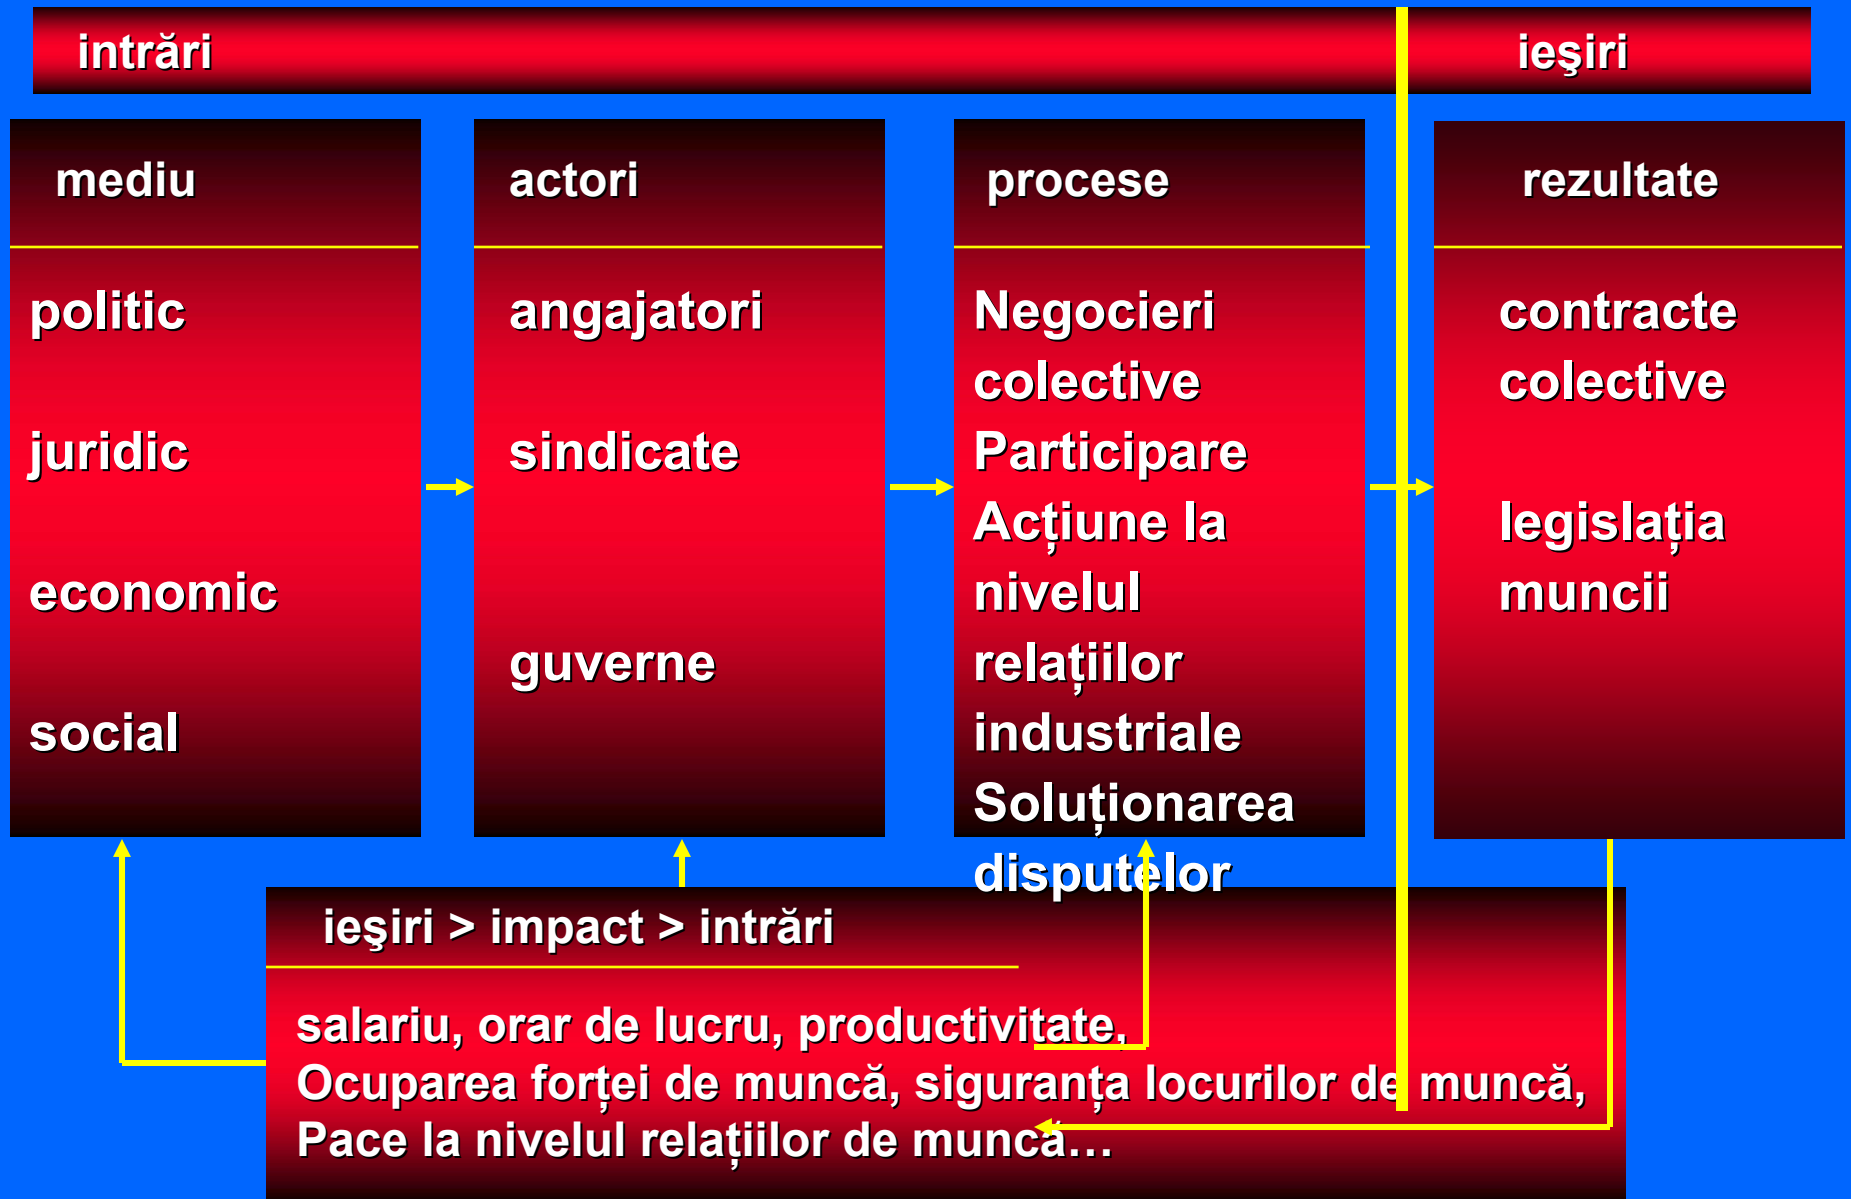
intrări

ieşiri

mediu

politic

juridic

economic

social

actori

angajatori

sindicate

guverne

procese

Negocieri colective

Participare

Acțiune la nivelul relațiilor industriale

Soluționarea disputelor

rezultate

contracte colective

legislația muncii

ieşiri > impact > intrări

salariu, orar de lucru, productivitate,
Ocuparea forței de muncă, siguranța locurilor de muncă,
Pace la nivelul relațiilor de munca…